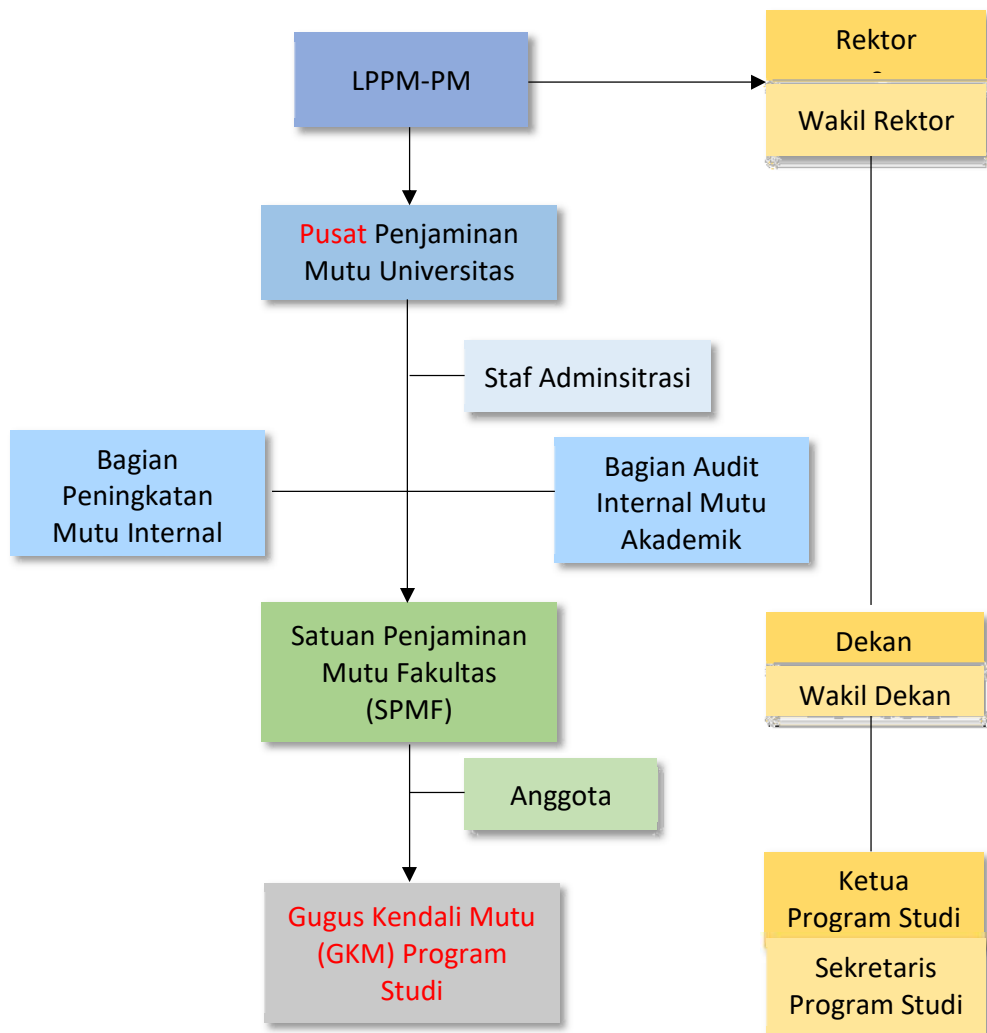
LPPM-PM

Rektor

Wakil Rektor

Pusat Penjaminan Mutu Universitas

Staf Adminsitrasi

Bagian Peningkatan Mutu Internal

Bagian Audit Internal Mutu Akademik

Satuan Penjaminan Mutu Fakultas (SPMF)

Dekan

Wakil Dekan

Anggota

Gugus Kendali Mutu (GKM) Program Studi

Ketua Program Studi

Sekretaris Program Studi